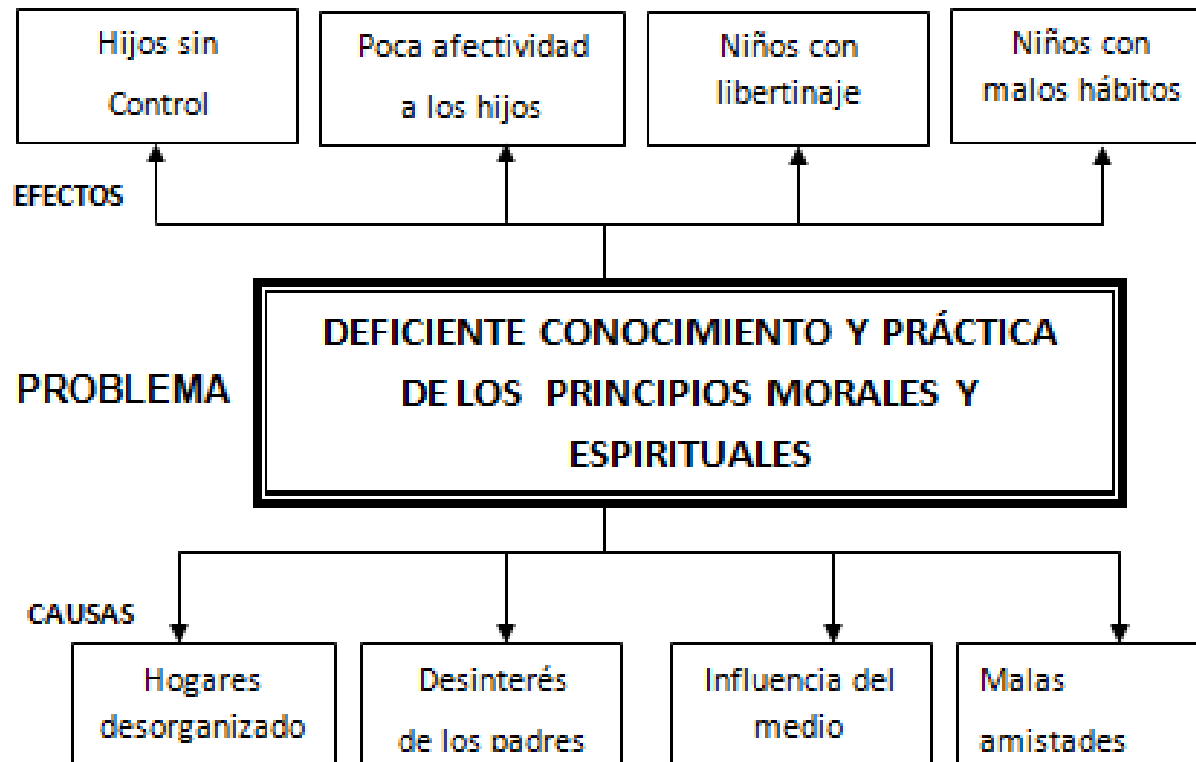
Hijos sin Control

Poca afectividad a los hijos

Niños con libertinaje

Niños con malos hábitos

EFECTOS

PROBLEMA

DEFICIENTE CONOCIMIENTO Y PRÁCTICA DE LOS PRINCIPIOS MORALES Y ESPIRITUALES

CAUSAS

Hogares desorganizado

Desinterés de los padres

Influencia del medio

Malas amistades